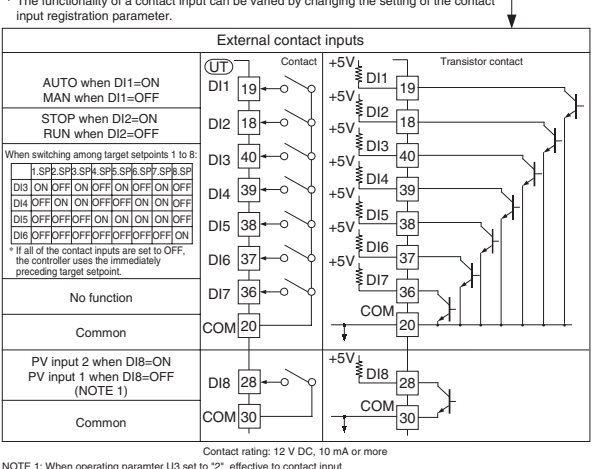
* The functionality of a contact input can be varied by changing the setting of the contact input registration parameter.

External contact inputs

AUTO when DI1=ON
MAN when DI1=OFF

STOP when DI2=ON
RUN when DI2=OFF

When switching among target setpoints 1 to 8:

| | 1.SP | 2.SP | 3.SP | 4.SP | 5.SP | 6.SP | 7.SP | 8.SP |
|---|---|---|---|---|---|---|---|---|
| DI3 | ON | OFF | ON | OFF | ON | OFF | ON | OFF |
| DI4 | OFF | ON | ON | OFF | OFF | ON | ON | OFF |
| DI5 | OFF | OFF | OFF | ON | ON | ON | ON | OFF |
| DI6 | OFF | OFF | OFF | OFF | OFF | OFF | OFF | ON |

* If all of the contact inputs are set to OFF, the controller uses the immediately preceding target setpoint.

No function

Common

PV input 2 when DI8=ON
PV input 1 when DI8=OFF
(NOTE 1)

Common

UT
Contact
DI1 19
DI2 18
DI3 40
DI4 39
DI5 38
DI6 37
DI7 36
COM 20
DI8 28
COM 30

+5V
Transistor contact
DI1 19
+5V
DI2 18
+5V
DI3 40
+5V
DI4 39
+5V
DI5 38
+5V
DI6 37
+5V
DI7 36
COM 20
+5V
DI8 28
COM 30

Contact rating: 12 V DC, 10 mA or more

NOTE 1: When operating paramter U3 set to "2", effective to contact input.